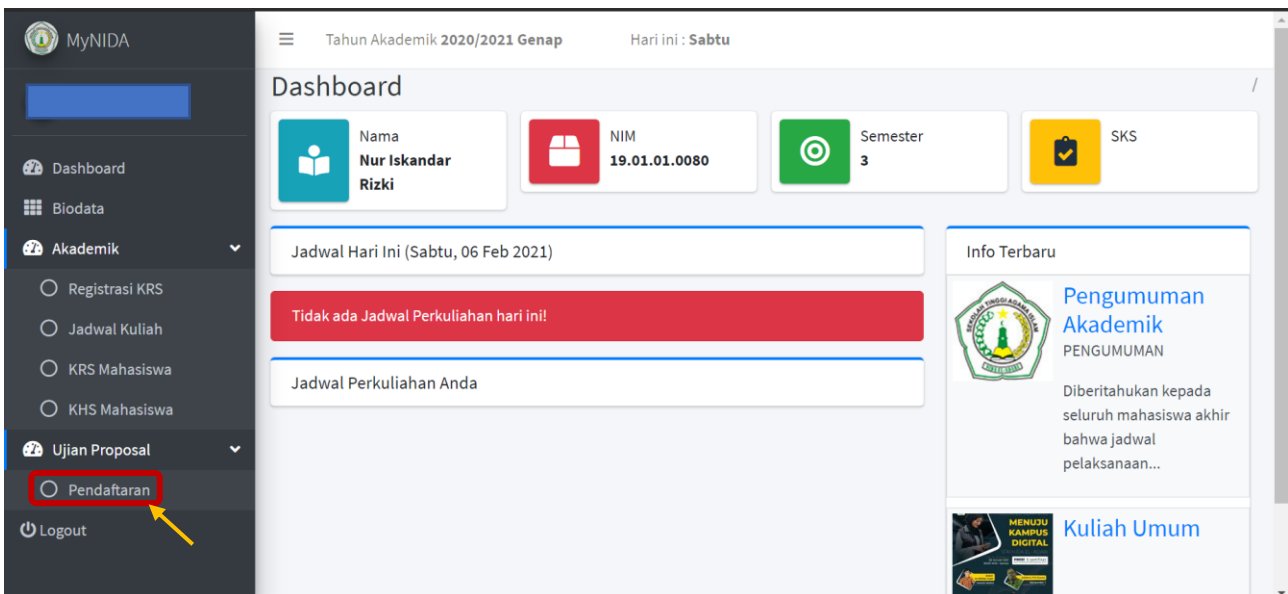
MyNIDA

Dashboard
Biodata
Akademik
Registrasi KRS
Jadwal Kuliah
KRS Mahasiswa
KHS Mahasiswa
Ujian Proposal
Pendaftaran
Logout

Tahun Akademik 2020/2021 Genap Hari ini : Sabtu

Dashboard /

Nama
Nur Iskandar Rizki

NIM
19.01.01.0080

Semester
3

SKS

Jadwal Hari Ini (Sabtu, 06 Feb 2021)

Tidak ada Jadwal Perkuliahan hari ini!

Jadwal Perkuliahan Anda

Info Terbaru

Pengumuman Akademik
PENGUMUMAN
Diberitahukan kepada seluruh mahasiswa akhir bahwa jadwal pelaksanaan...

MENUJU KAMPUS DIGITAL

Kuliah Umum